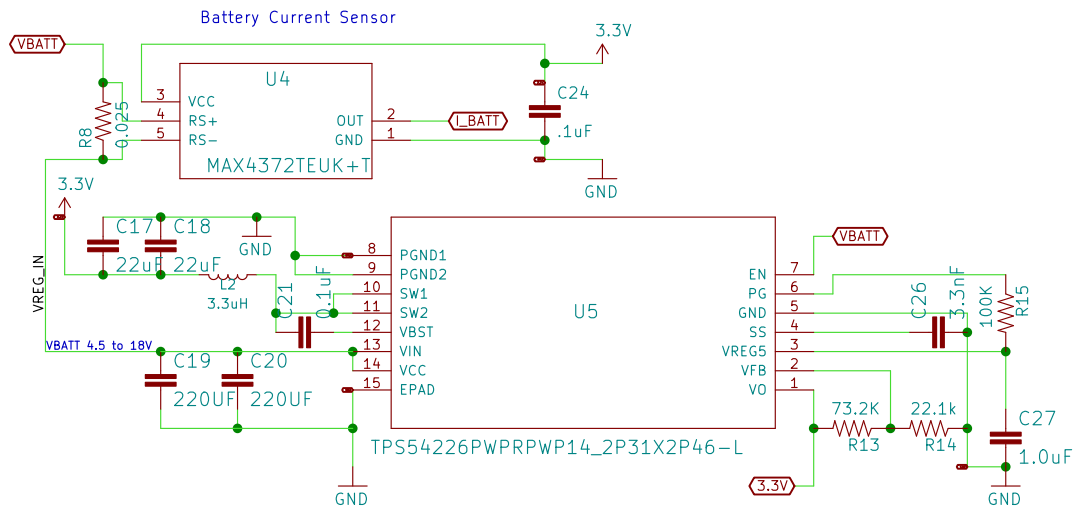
Battery Current Sensor

VBATT

3.3V

U4

3 VCC
4 RS+
5 RS-

OUT 2
GND 1

MAX4372TEUK+T

I_BATT

C24
.1uF

GND

R8
0.025

3.3V

C17 C18

22uF 22uF

GND

L2
3.3uH

C21
0.1uF

VREG_IN

VBATT 4.5 to 18V

C19 C20

220UF 220UF

GND

U5

8 PGND1
9 PGND2
10 SW1
11 SW2
12 VBST
13 VIN
14 VCC
15 EPAD

EN 7
PG 6
GND 5
SS 4
VREG5 3
VFB 2
VO 1

TPS54226PWPRPWP14_2P31X2P46-L

VBATT

C26
3.3nF

100K
R15

73.2K
R13

22.1k
R14

C27
1.0uF

3.3V

GND